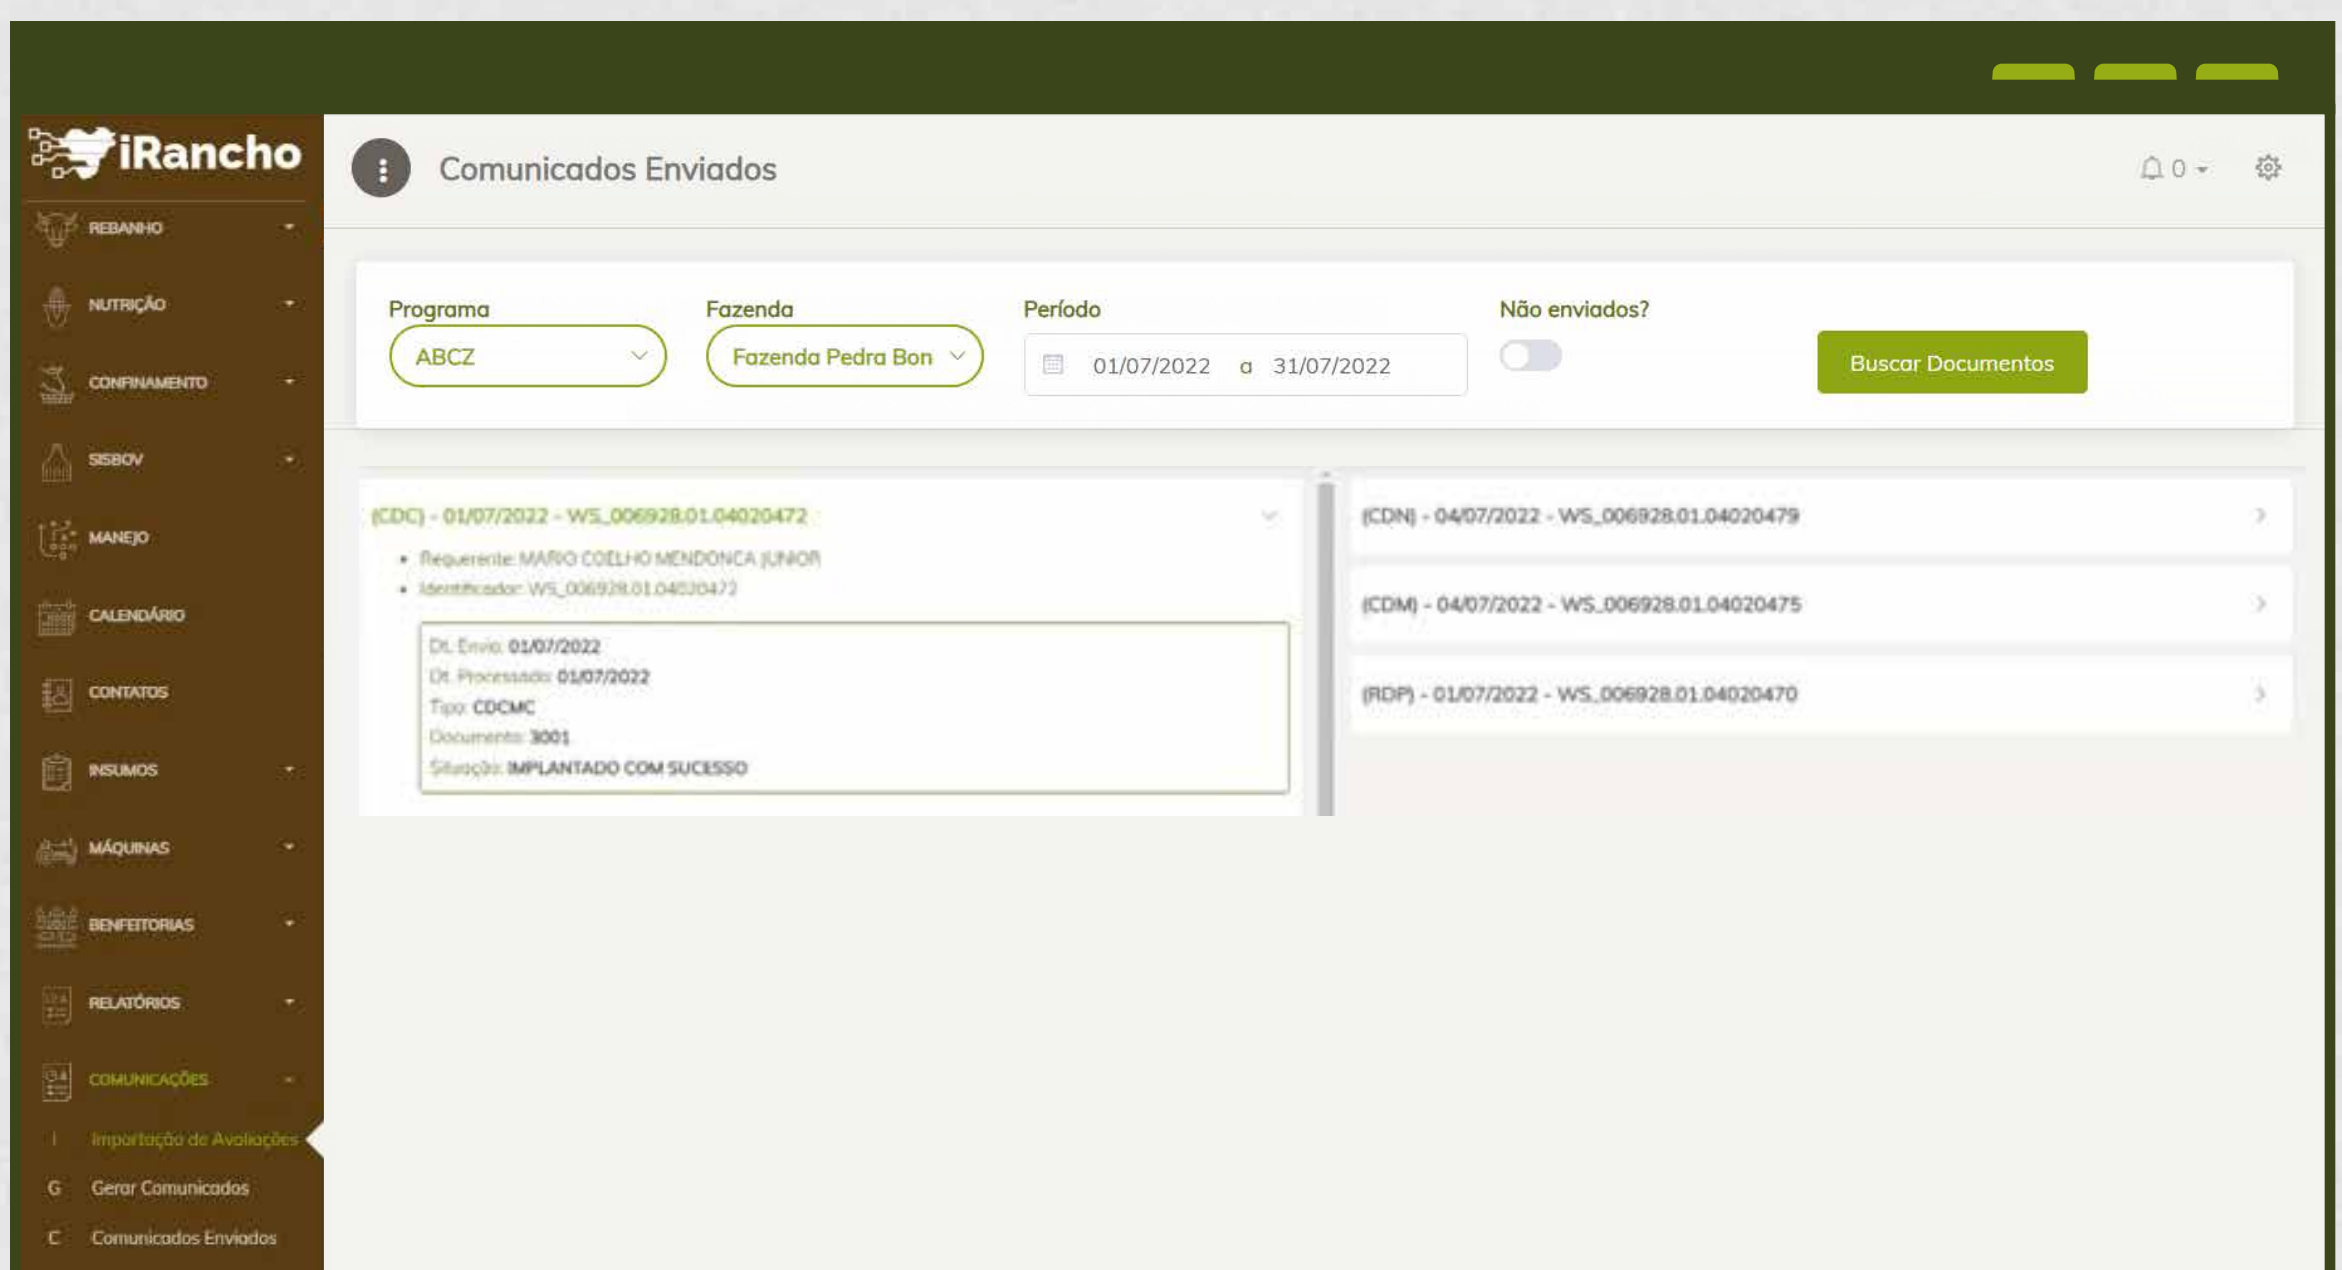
iRancho

REBANHO
NUTRIÇÃO
CONFINAMENTO
SISBOV
MANEJO
CALENDÁRIO
CONTATOS
INSUMOS
MÁQUINAS
BENFEITORIAS
RELATÓRIOS
COMUNICAÇÕES
I Importação de Avaliações
G Gerar Comunicados
C Comunicados Enviados

Comunicados Enviados

0

Programa
ABCZ

Fazenda
Fazenda Pedra Bon

Período
01/07/2022 a 31/07/2022

Não enviados?

Buscar Documentos

(CDC) - 01/07/2022 - WS_006928.01.04020472
• Requerente: MARIO COELHO MENDONCA JUNIOR
• Identificador: WS_006928.01.04020472

Dt. Envio: 01/07/2022
Dt. Processado: 01/07/2022
Tipo: CDCMC
Documento: 3001
Situação: IMPLANTADO COM SUCESSO

(CDN) - 04/07/2022 - WS_006928.01.04020479
(CDM) - 04/07/2022 - WS_006928.01.04020475
(RDP) - 01/07/2022 - WS_006928.01.04020470